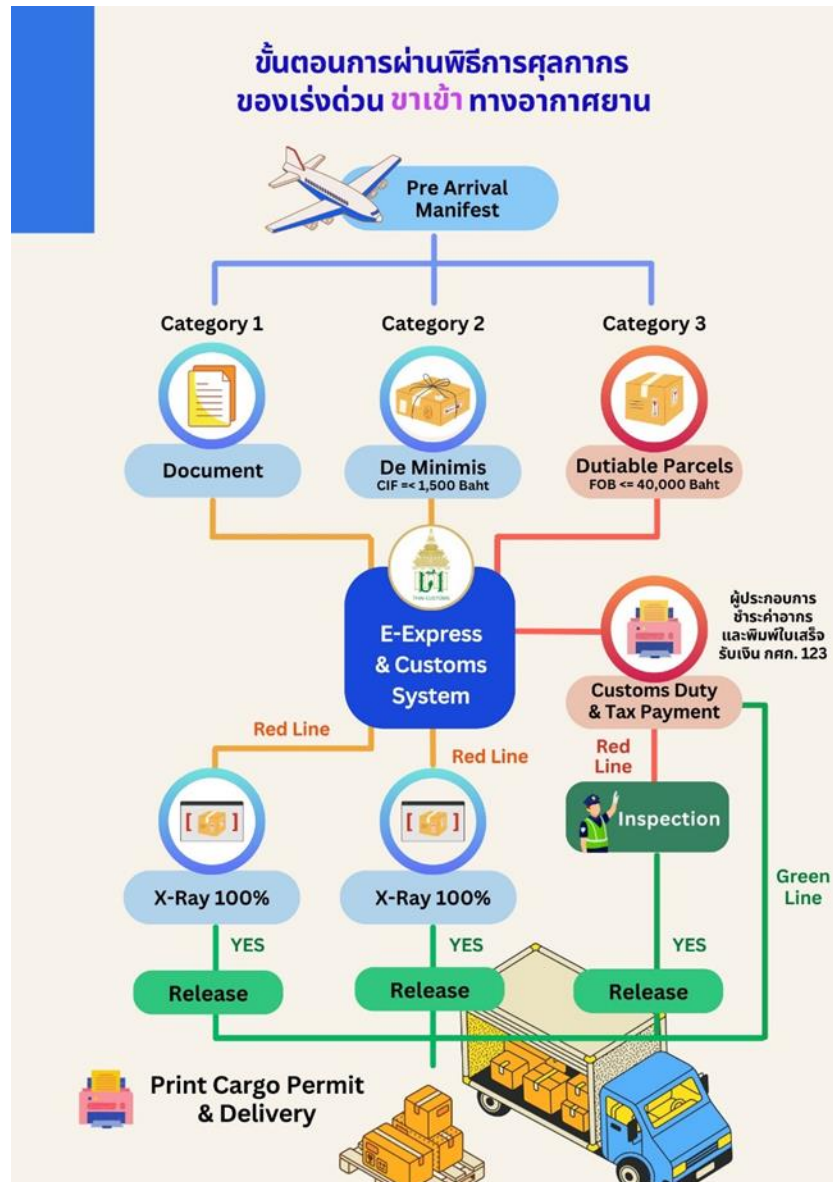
ขั้นตอนการผ่านพิธีการศุลกากร
ของเร่งด่วน ขาเข้า ทางอากาศยาน

Pre Arrival Manifest

Category 1

Document

Category 2

De Minimis
CIF =< 1,500 Baht

Category 3

Dutiable Parcels
FOB <= 40,000 Baht

THAI CUSTOMS

E-Express & Customs System

ผู้ประกอบการ ชำระค่าอากร และพิมพ์ใบเสร็จ รับเงิน กศก. 123

Customs Duty & Tax Payment

Red Line

Red Line

Red Line

Inspection

Green Line

X-Ray 100%

X-Ray 100%

YES

YES

YES

Release

Release

Release

Print Cargo Permit & Delivery